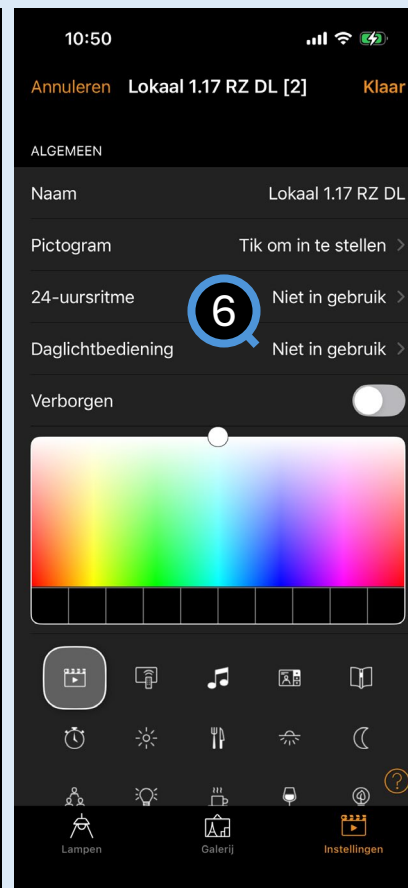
10:50

Annuleren Lokaal 1.17 RZ DL [2] Klaar

ALGEMEEN

Naam Lokaal 1.17 RZ DL

Pictogram Tik om in te stellen

24-uursritme Niet in gebruik

6

Daglichtbediening Niet in gebruik

Verborgen

?

Lampen Galerij Instellingen